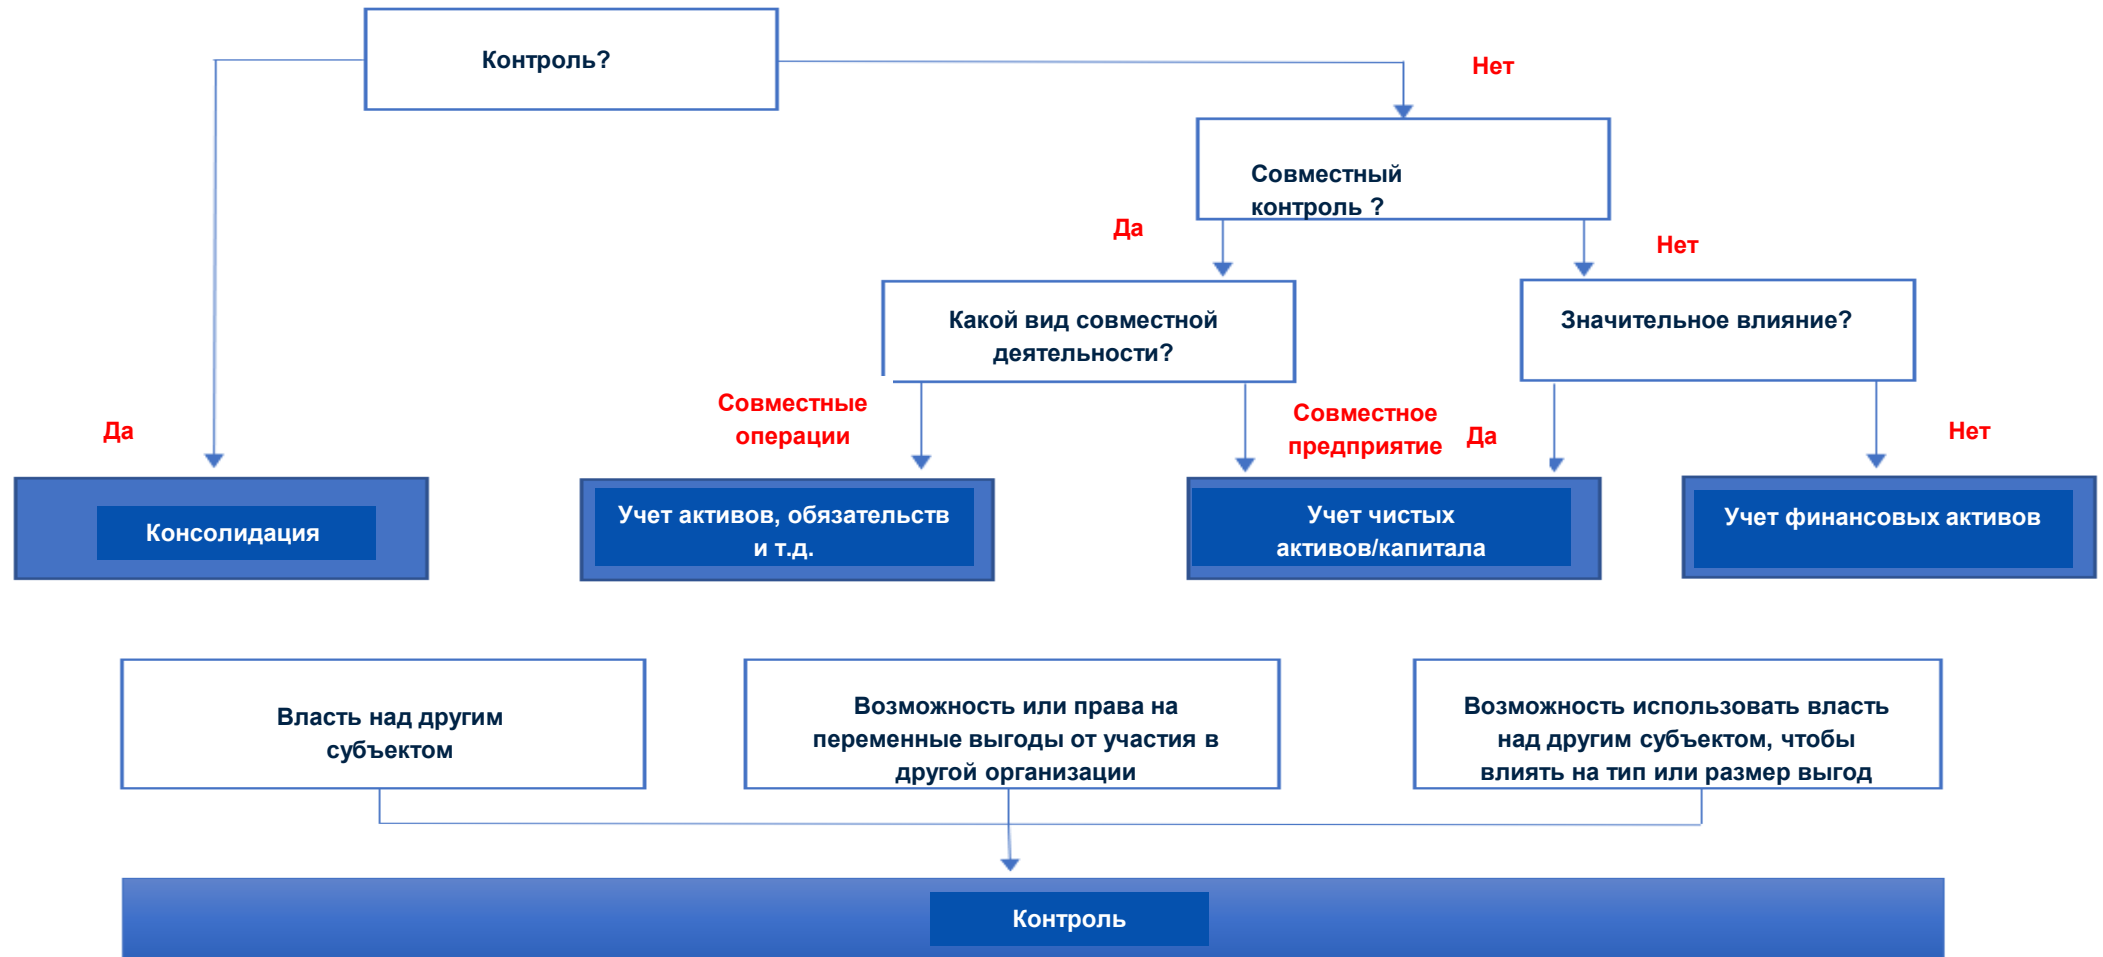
Контроль?

Нет

Совместный контроль ?

Да

Нет

Какой вид совместной деятельности?

Значительное влияние?

Совместные операции

Совместное предприятие

Да

Нет

Да

Консолидация

Учет активов, обязательств и т.д.

Учет чистых активов/капитала

Учет финансовых активов

Власть над другим субъектом

Возможность или права на переменные выгоды от участия в другой организации

Возможность использовать власть над другим субъектом, чтобы влиять на тип или размер выгод

Контроль